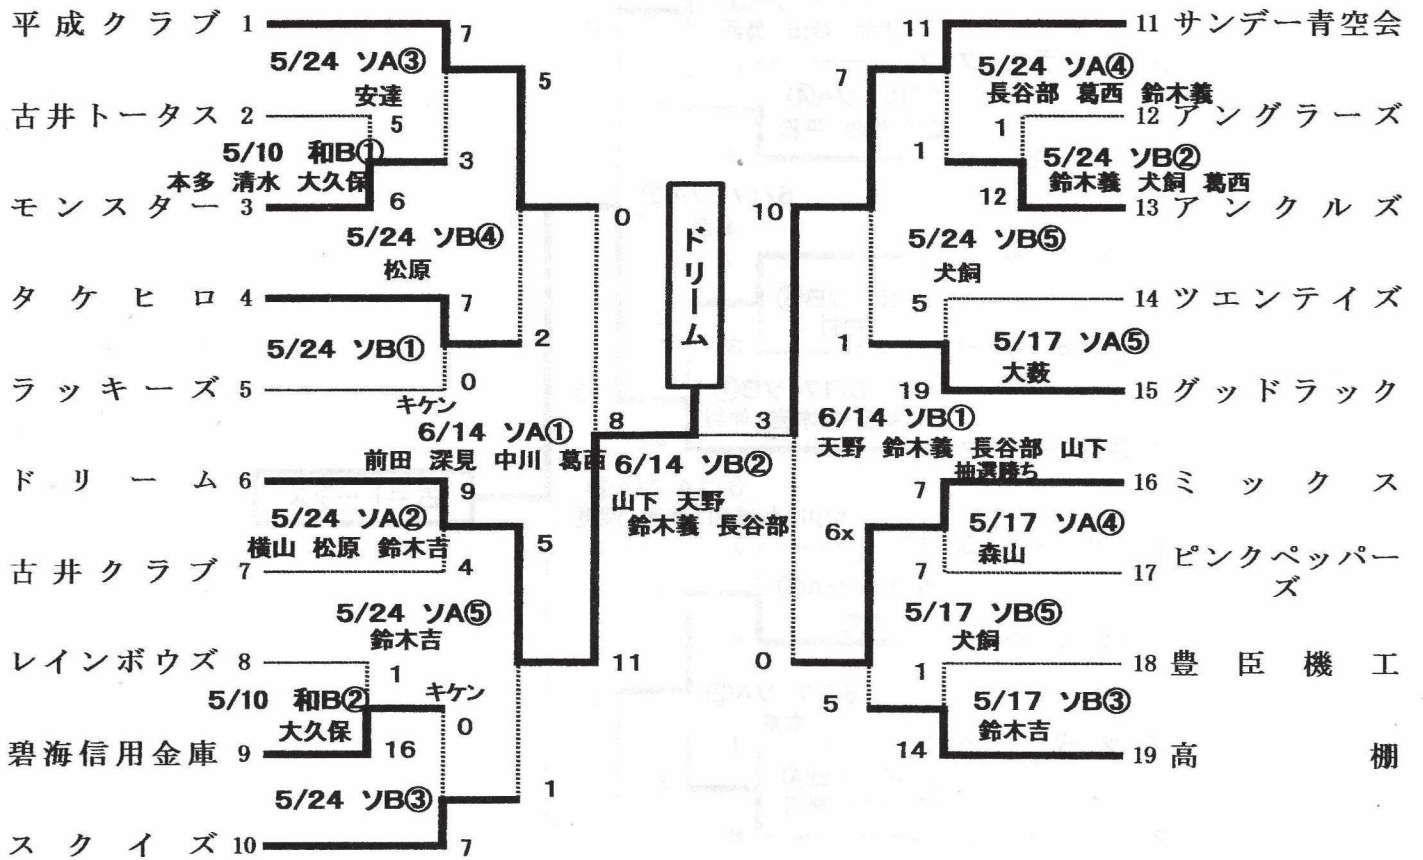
平成クラブ 1
古井トータス 2
モンスター 3
タケヒロ 4
ラッキーズ 5
ドリーム 6
古井クラブ 7
レインボウズ 8
碧海信用金庫 9
スクイズ 10

7
5/24 ソA③
安達
5
5/10 和B①
本多 清水 大久保
3
6
5
0
5/24 ソB④
松原
7
5/24 ソB①
2
0
キケン
8
6/14 ソA①
前田 深見 中川 葛西
9
5/24 ソA②
横山 松原 鈴木吉
5
4
5/24 ソA⑤
鈴木吉
1
5/10 和B②
キケン
大久保
0
16
11
5/24 ソB③
1
7

ドリーム

6/14 ソB②
山下 天野
鈴木義 長谷部

11 サンデー青空会
12 アングラーズ
13 アンクルズ
14 ツエンテイズ
15 グッドラック
16 ミックス
17 ピンクペッパーズ
18 豊臣機工
19 高棚

11
7
5/24 ソA④
長谷部 葛西 鈴木義
1
1
5/24 ソB②
鈴木義 犬飼 葛西
12
10
5/24 ソB⑤
犬飼
5
1
5/17 ソA⑤
大藪
19
3
6/14 ソB①
天野 鈴木義 長谷部 山下
抽選勝ち
7
5/17 ソA④
6x
森山
7
5/17 ソB⑤
犬飼
0
1
5/17 ソB③
5
鈴木吉
14